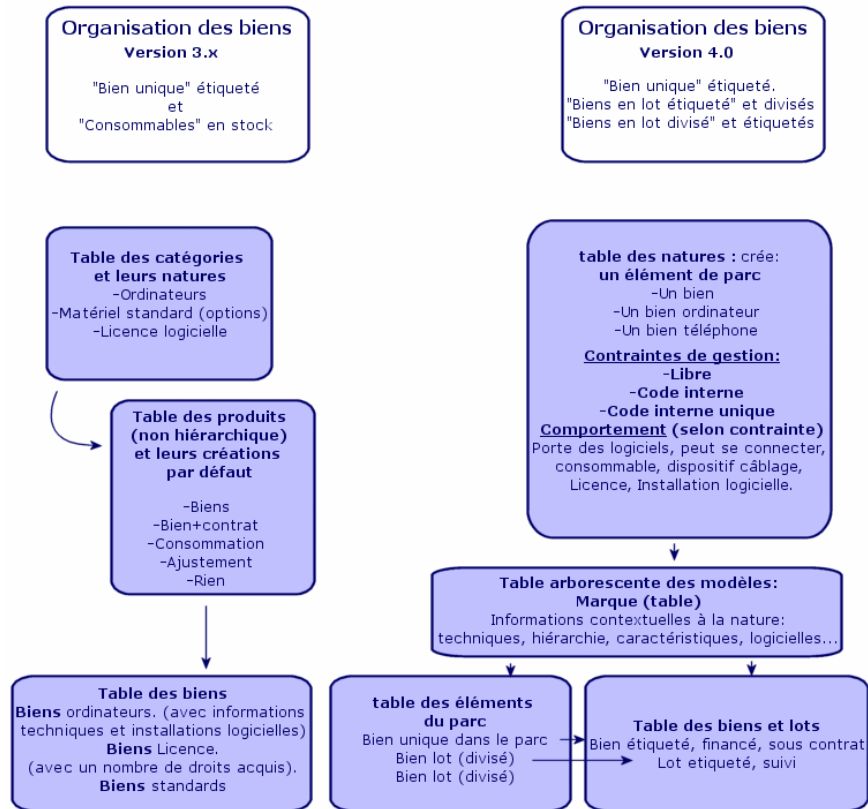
Organisation des biens
Version 3.x

"Bien unique" étiqueté
et
"Consommables" en stock

Organisation des biens
Version 4.0

"Bien unique" étiqueté.
"Biens en lot étiqueté" et divisés
"Biens en lot divisé" et étiquetés

Table des catégories et leurs natures
-Ordinateurs
-Matériel standard (options)
-Licence logicielle

Table des produits (non hiérarchique) et leurs créations par défaut

-Biens
-Bien+contrat
-Consommation
-Ajustement
-Rien

Table des biens
Biens ordinateurs. (avec informations techniques et installations logicielles)
Biens Licence.
(avec un nombre de droits acquis).
Biens standards

table des natures : crée:
un élément de parc
-Un bien
-Un bien ordinateur
-Un bien téléphone

Contraintes de gestion:
-Libre
-Code interne
-Code interne unique
Comportement (selon contrainte)
Porte des logiciels, peut se connecter, consommable, dispositif câblage, Licence, Installation logicielle.

Table arborescente des modèles:
Marque (table)
Informations contextuelles à la nature:
techniques, hiérarchie, caractéristiques, logicielles...

table des éléments du parc
Bien unique dans le parc
Bien lot (divisé)
Bien lot (divisé)

Table des biens et lots
Bien étiqueté, financé, sous contrat
Lot etiqueté, suivi